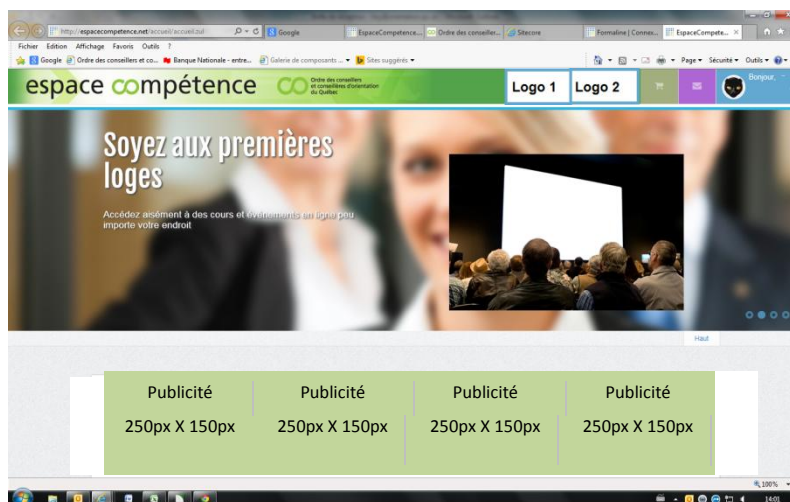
http://espacecompetence.net/accueil/accueil.bal

Google

EspaceCompetence...

Ordre des conseiller...

Sitecore

Formaline | Connex...

EspaceCompete...

Fichier Edition Affichage Favoris Outils ?

Google Ordre des conseillers et co... Banque Nationale - entre... Galerie de composants ... Sites suggérés

Page Sécurité Outils

espace compétence

Ordre des conseillers et conseillères d'orientation du Québec

Logo 1

Logo 2

Bonjour,

Soyez aux premières loges

Accédez aisément à des cours et événements en ligne peu importe votre endroit

Haut

| Publicité | Publicité | Publicité | Publicité |
|---|---|---|---|
| 250px X 150px | 250px X 150px | 250px X 150px | 250px X 150px |

100%

14:01